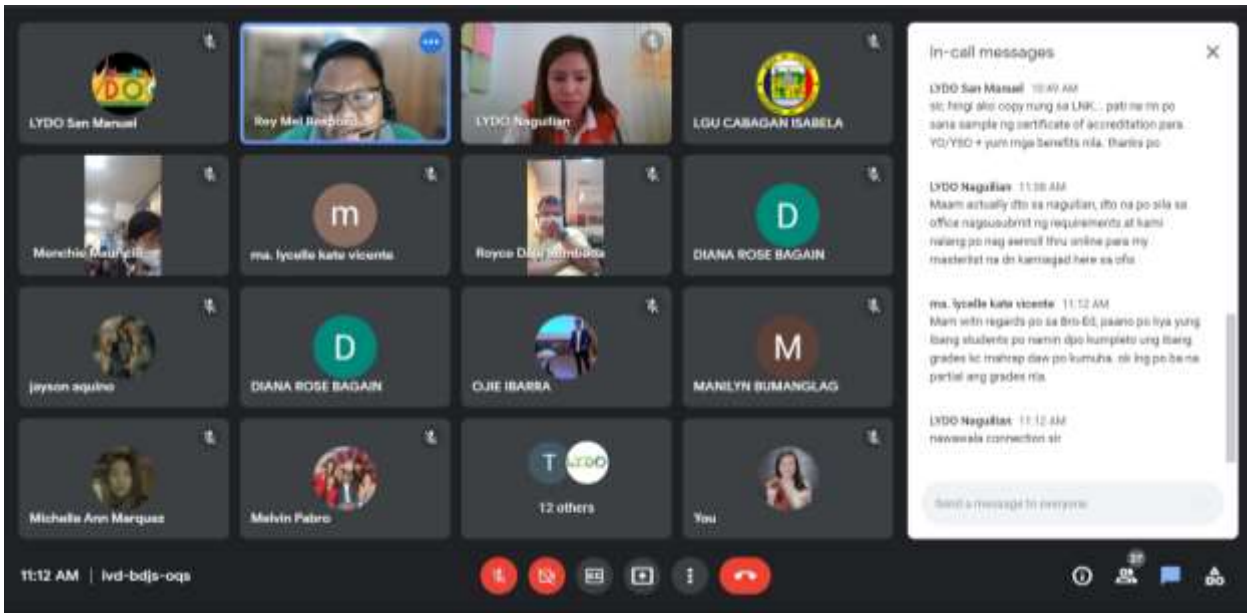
LYDO San Manuel

Rey Mel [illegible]

LYDO Nagulian

LGU CABAGAN ISABELA

Menchie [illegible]

m

ma. lycelle kate vicente

Royce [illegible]

D

DIANA ROSE BAGAIN

jayson aquino

D

DIANA ROSE BAGAIN

OJIE IBARRA

M

MANILYN BUMANGLAG

Michelle Ann Marquez

Melvin Pabro

T

12 others

You

In-call messages

LYDO San Manuel 10:49 AM
sir, hingi ako copy nung sa LNK.. pati ne rin po sana sample ng certificate of accreditation para YO/YSO + yum mga benefits nila. thanks po

LYDO Nagulian 11:08 AM
Maam actually dto sa nagulian, dto na po sila sa office nagsusubmit ng requirements at kami nalang po nag eenroll thru online para my masterlist na dn kamiagad here sa ofc

ma. lycelle kate vicente 11:12 AM
Mam with regards po sa Bro-Ed, paano po liya yung ibang students po namin dpo kumpleto ung ibang grades kc mahrap daw po kumuha. ok lng po ba na partial ang grades nla.

LYDO Nagulian 11:12 AM
nawawala connection sir

Send a message to everyone

11:12 AM | lvd-bdjs-oqs

27